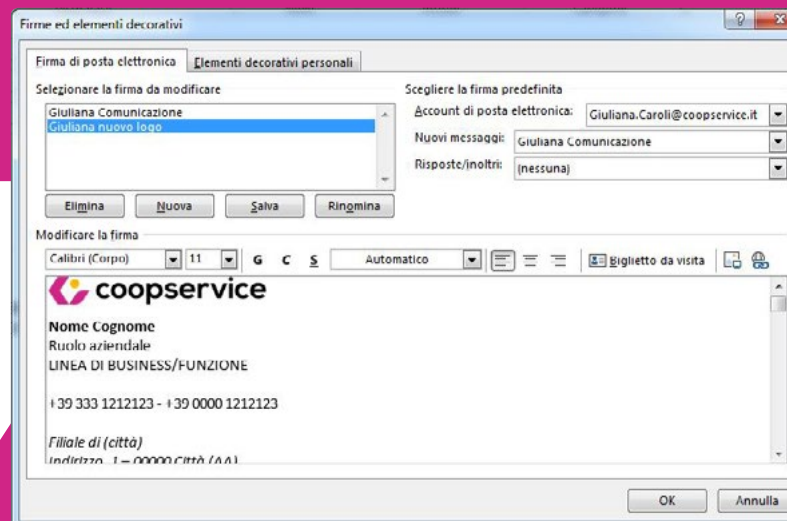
Firme ed elementi decorativi

Firma di posta elettronica | Elementi decorativi personali

Selezionare la firma da modificare

Giuliana Comunicazione
Giuliana nuovo logo

Elimina | Nuova | Salva | Rinomina

Scegliere la firma predefinita

Account di posta elettronica: Giuliana.Caroli@coopservice.it

Nuovi messaggi: Giuliana Comunicazione

Risposte/inoltri: (nessuna)

Modificare la firma

Calibri (Corpo) | 11 | G C S | Automatico | Biglietto da visita

coopservice

Nome Cognome
Ruolo aziendale
LINEA DI BUSINESS/FUNZIONE

+39 333 1212123 - +39 0000 1212123

Filiale di (città)
Indirizzo, 1 – 00000 Città (AA)

OK | Annulla